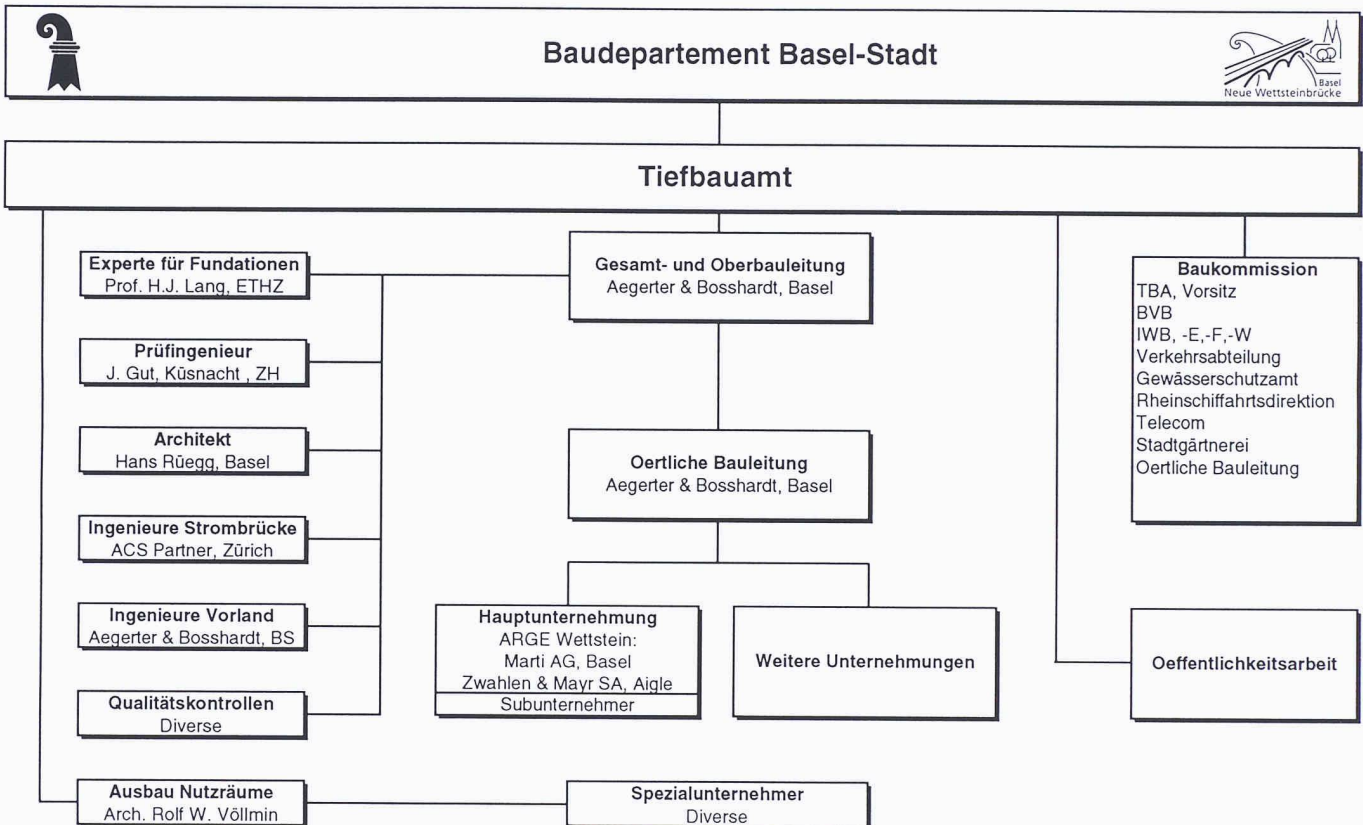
Baudepartement Basel-Stadt

Basel
Neue Wettsteinbrücke

Tiefbauamt

Experte für Fundationen
Prof. H.J. Lang, ETHZ

Prüfingenieur
J. Gut, Küsnacht , ZH

Architekt
Hans Rüegg, Basel

Ingenieure Strombrücke
ACS Partner, Zürich

Ingenieure Vorland
Aegerter & Bosshardt, BS

Qualitätskontrollen
Diverse

Ausbau Nutzräume
Arch. Rolf W. Völlmin

Gesamt- und Oberbauleitung
Aegerter & Bosshardt, Basel

Oertliche Bauleitung
Aegerter & Bosshardt, Basel

Hauptunternehmung
ARGE Wettstein:
Marti AG, Basel
Zwahlen & Mayr SA, Aigle
Subunternehmer

Weitere Unternehmungen

Spezialunternehmer
Diverse

Baukommission
TBA, Vorsitz
BVB
IWB, -E,-F,-W
Verkehrsabteilung
Gewässerschutzamt
Rheinschiffahrtsdirektion
Telecom
Stadtgärtnerei
Oertliche Bauleitung

Oeffentlichkeitsarbeit